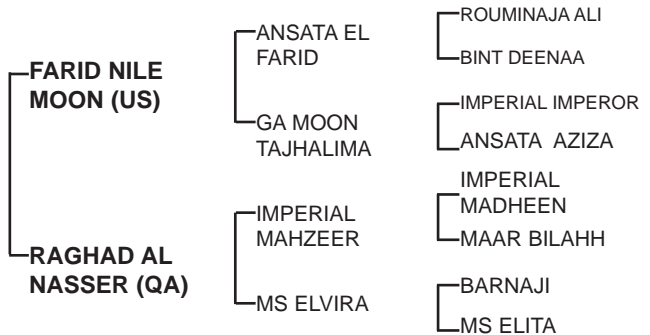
FARID NILE MOON (US)

ANSATA EL FARID

ROUMINAJA ALI

BINT DEENAA

GA MOON TAJHALIMA

IMPERIAL IMPEROR

ANSATA AZIZA

RAGHAD AL NASSER (QA)

IMPERIAL MAHZEER

IMPERIAL MADHEEN

MAAR BILAHH

MS ELVIRA

BARNAJI

MS ELITA